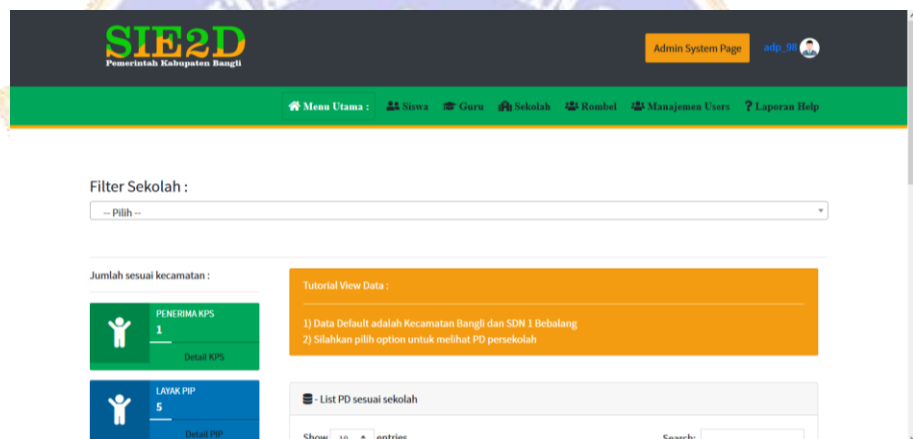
SIE2D
Pemerintah Kabupaten Bangli

Admin System Page

adp_98

Menu Utama : Siswa Guru Sekolah Rombel Manajemen Users Laporan Help

Filter Sekolah :

-- Pilih --

Jumlah sesuai kecamatan :

PENERIMA KPS
1
Detail KPS

LAYAK PIP
5
Detail PIP

Tutorial View Data :

1) Data Default adalah Kecamatan Bangli dan SDN 1 Bebalang
2) Silahkan pilih option untuk melihat PD persekolah

- List PD sesuai sekolah

Show 10 entries

Search: